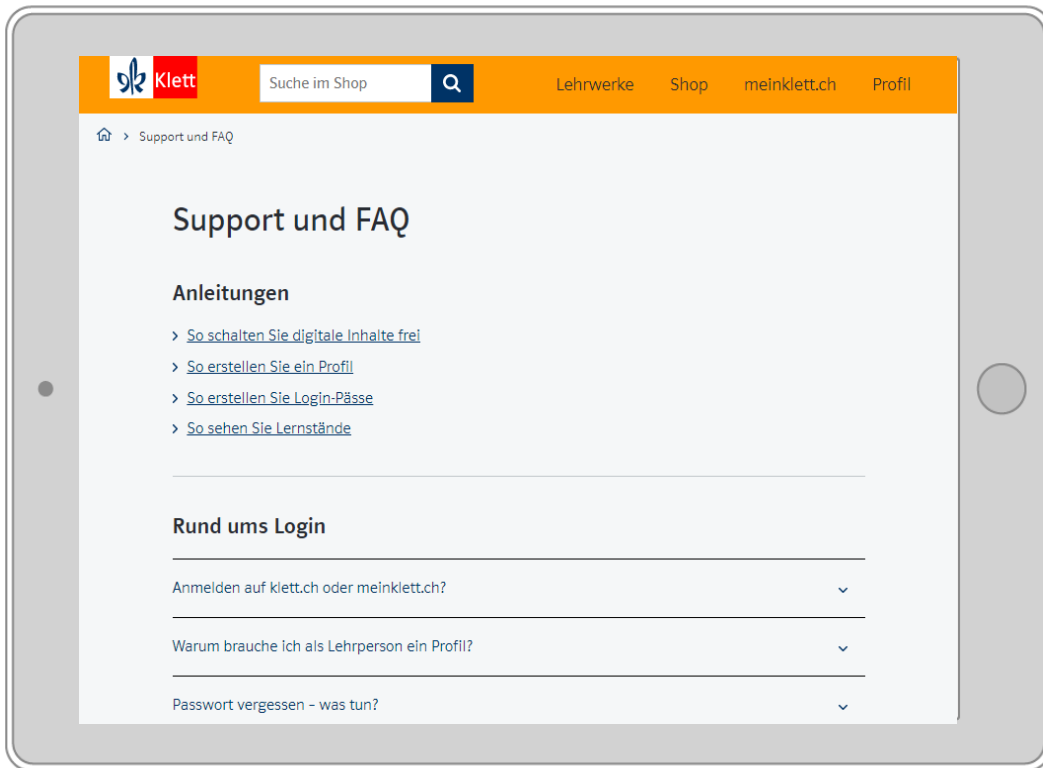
Klett

Suche im Shop

Lehrwerke Shop meinklett.ch Profil

> Support und FAQ

Support und FAQ

Anleitungen

> So schalten Sie digitale Inhalte frei
> So erstellen Sie ein Profil
> So erstellen Sie Login-Pässe
> So sehen Sie Lernstände

Rund ums Login

Anmelden auf klett.ch oder meinklett.ch?

Warum brauche ich als Lehrperson ein Profil?

Passwort vergessen – was tun?